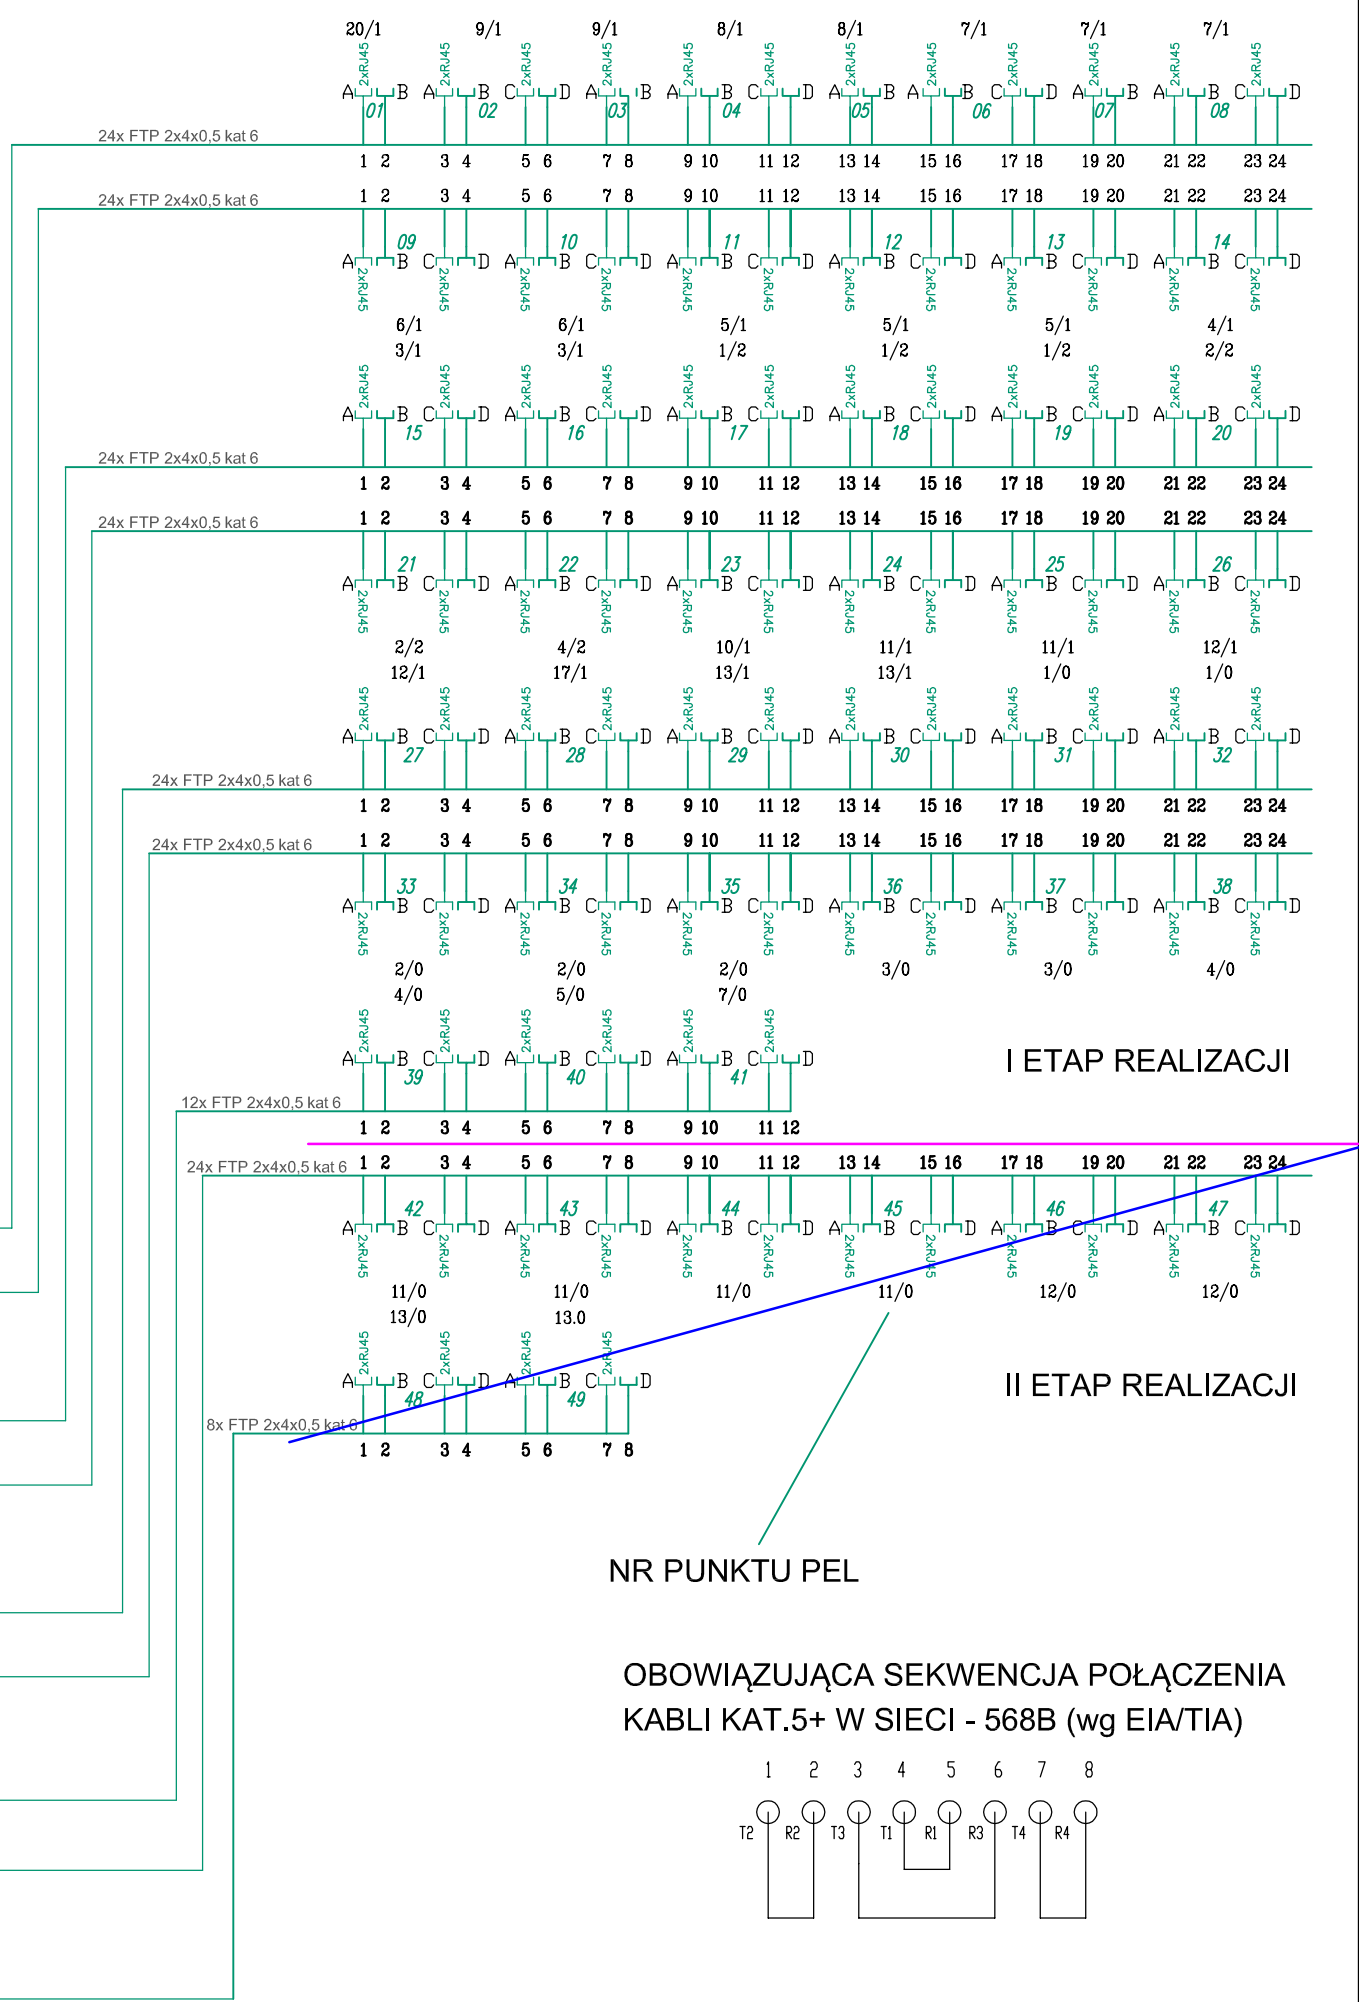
20/1 9/1 9/1 8/1 8/1 7/1 7/1 7/1

2xRJ45 A B 01 2xRJ45 A B 02 2xRJ45 C D 2xRJ45 A B 03 2xRJ45 A B 04 2xRJ45 C D 2xRJ45 A B 05 2xRJ45 A B 06 2xRJ45 C D 2xRJ45 A B 07 2xRJ45 A B 08 2xRJ45 C D

24x FTP 2x4x0,5 kat 6

1 2 3 4 5 6 7 8 9 10 11 12 13 14 15 16 17 18 19 20 21 22 23 24

1 2 3 4 5 6 7 8 9 10 11 12 13 14 15 16 17 18 19 20 21 22 23 24

24x FTP 2x4x0,5 kat 6

09 10 11 12 13 14

A B C D A B C D A B C D A B C D A B C D A B C D

2xRJ45 2xRJ45 2xRJ45 2xRJ45 2xRJ45 2xRJ45 2xRJ45 2xRJ45 2xRJ45 2xRJ45 2xRJ45 2xRJ45

6/1 3/1 6/1 3/1 5/1 1/2 5/1 1/2 5/1 1/2 4/1 2/2

2xRJ45 2xRJ45 2xRJ45 2xRJ45 2xRJ45 2xRJ45 2xRJ45 2xRJ45 2xRJ45 2xRJ45 2xRJ45 2xRJ45

A B C D A B C D A B C D A B C D A B C D A B C D

15 16 17 18 19 20

24x FTP 2x4x0,5 kat 6

1 2 3 4 5 6 7 8 9 10 11 12 13 14 15 16 17 18 19 20 21 22 23 24

24x FTP 2x4x0,5 kat 6

1 2 3 4 5 6 7 8 9 10 11 12 13 14 15 16 17 18 19 20 21 22 23 24

21 22 23 24 25 26

A B C D A B C D A B C D A B C D A B C D A B C D

2xRJ45 2xRJ45 2xRJ45 2xRJ45 2xRJ45 2xRJ45 2xRJ45 2xRJ45 2xRJ45 2xRJ45 2xRJ45 2xRJ45

2/2 12/1 4/2 17/1 10/1 13/1 11/1 13/1 11/1 1/0 12/1 1/0

2xRJ45 2xRJ45 2xRJ45 2xRJ45 2xRJ45 2xRJ45 2xRJ45 2xRJ45 2xRJ45 2xRJ45 2xRJ45 2xRJ45

A B C D A B C D A B C D A B C D A B C D A B C D

27 28 29 30 31 32

24x FTP 2x4x0,5 kat 6

1 2 3 4 5 6 7 8 9 10 11 12 13 14 15 16 17 18 19 20 21 22 23 24

24x FTP 2x4x0,5 kat 6

1 2 3 4 5 6 7 8 9 10 11 12 13 14 15 16 17 18 19 20 21 22 23 24

33 34 35 36 37 38

A B C D A B C D A B C D A B C D A B C D A B C D

2xRJ45 2xRJ45 2xRJ45 2xRJ45 2xRJ45 2xRJ45 2xRJ45 2xRJ45 2xRJ45 2xRJ45 2xRJ45 2xRJ45

2/0 4/0 2/0 5/0 2/0 7/0 3/0 3/0 4/0

2xRJ45 2xRJ45 2xRJ45 2xRJ45 2xRJ45 2xRJ45

A B C D A B C D A B C D

39 40 41

I ETAP REALIZACJI

12x FTP 2x4x0,5 kat 6

1 2 3 4 5 6 7 8 9 10 11 12

24x FTP 2x4x0,5 kat 6

1 2 3 4 5 6 7 8 9 10 11 12 13 14 15 16 17 18 19 20 21 22 23 24

42 43 44 45 46 47

A B C D A B C D A B C D A B C D A B C D A B C D

2xRJ45 2xRJ45 2xRJ45 2xRJ45 2xRJ45 2xRJ45 2xRJ45 2xRJ45 2xRJ45 2xRJ45 2xRJ45 2xRJ45

11/0 13/0 11/0 13.0 11/0 11/0 12/0 12/0

2xRJ45 2xRJ45 2xRJ45 2xRJ45

A B C D A B C D

48 49

II ETAP REALIZACJI

8x FTP 2x4x0,5 kat 6

1 2 3 4 5 6 7 8

NR PUNKTU PEL

OBOWIĄZUJĄCA SEKWENCJA POŁĄCZENIA KABLI KAT.5+ W SIECI - 568B (wg EIA/TIA)

1 2 3 4 5 6 7 8

T2 R2 T3 T1 R1 R3 T4 R4